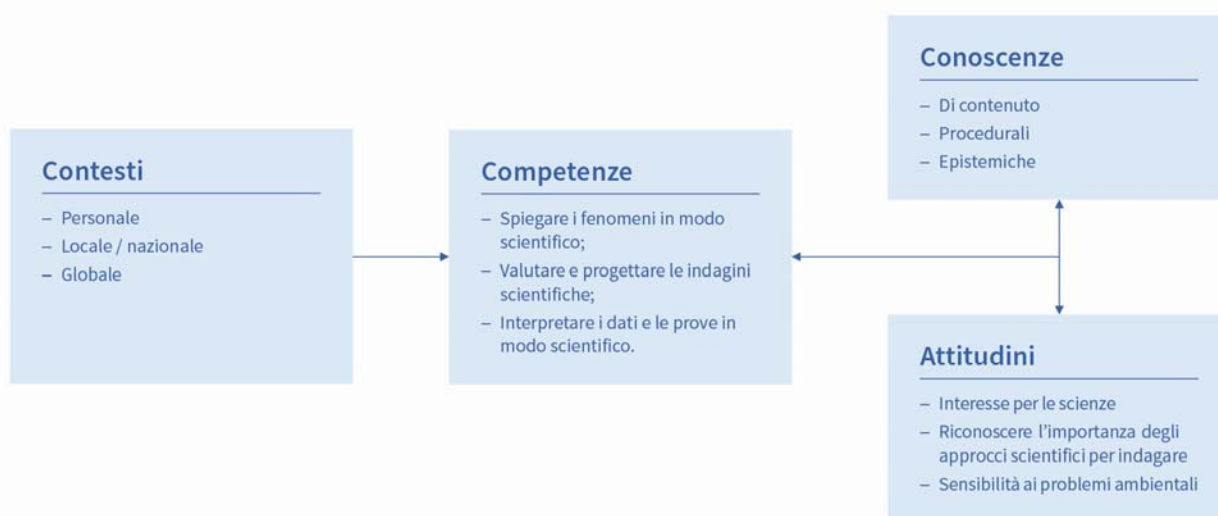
Contesti
– Personale
– Locale / nazionale
– Globale

Competenze
– Spiegare i fenomeni in modo scientifico;
– Valutare e progettare le indagini scientifiche;
– Interpretare i dati e le prove in modo scientifico.

Conoscenze
– Di contenuto
– Procedurali
– Epistemiche

Attitudini
– Interesse per le scienze
– Riconoscere l'importanza degli approcci scientifici per indagare
– Sensibilità ai problemi ambientali